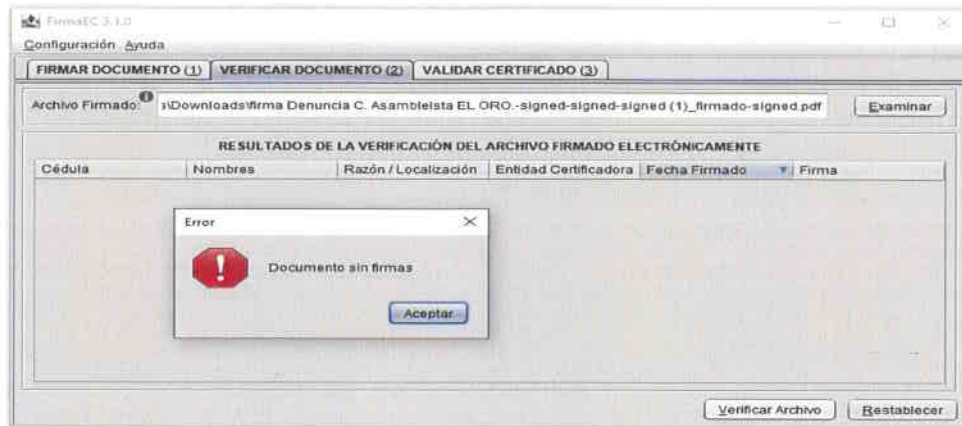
FirmaEC 3.1.0

Configuración Ayuda

FIRMAR DOCUMENTO (1) VERIFICAR DOCUMENTO (2) VALIDAR CERTIFICADO (3)

Archivo Firmado: s\Downloads\firma Denuncia C. Asambleista EL ORO.-signed-signed-signed (1)_firmado-signed.pdf Examinar

RESULTADOS DE LA VERIFICACIÓN DEL ARCHIVO FIRMADO ELECTRÓNICAMENTE

| Cédula | Nombres | Razón / Localización | Entidad Certificadora | Fecha Firmado | Firma |
|---|---|---|---|---|---|

Error

Documento sin firmas

Aceptar

Verificar Archivo Restablecer